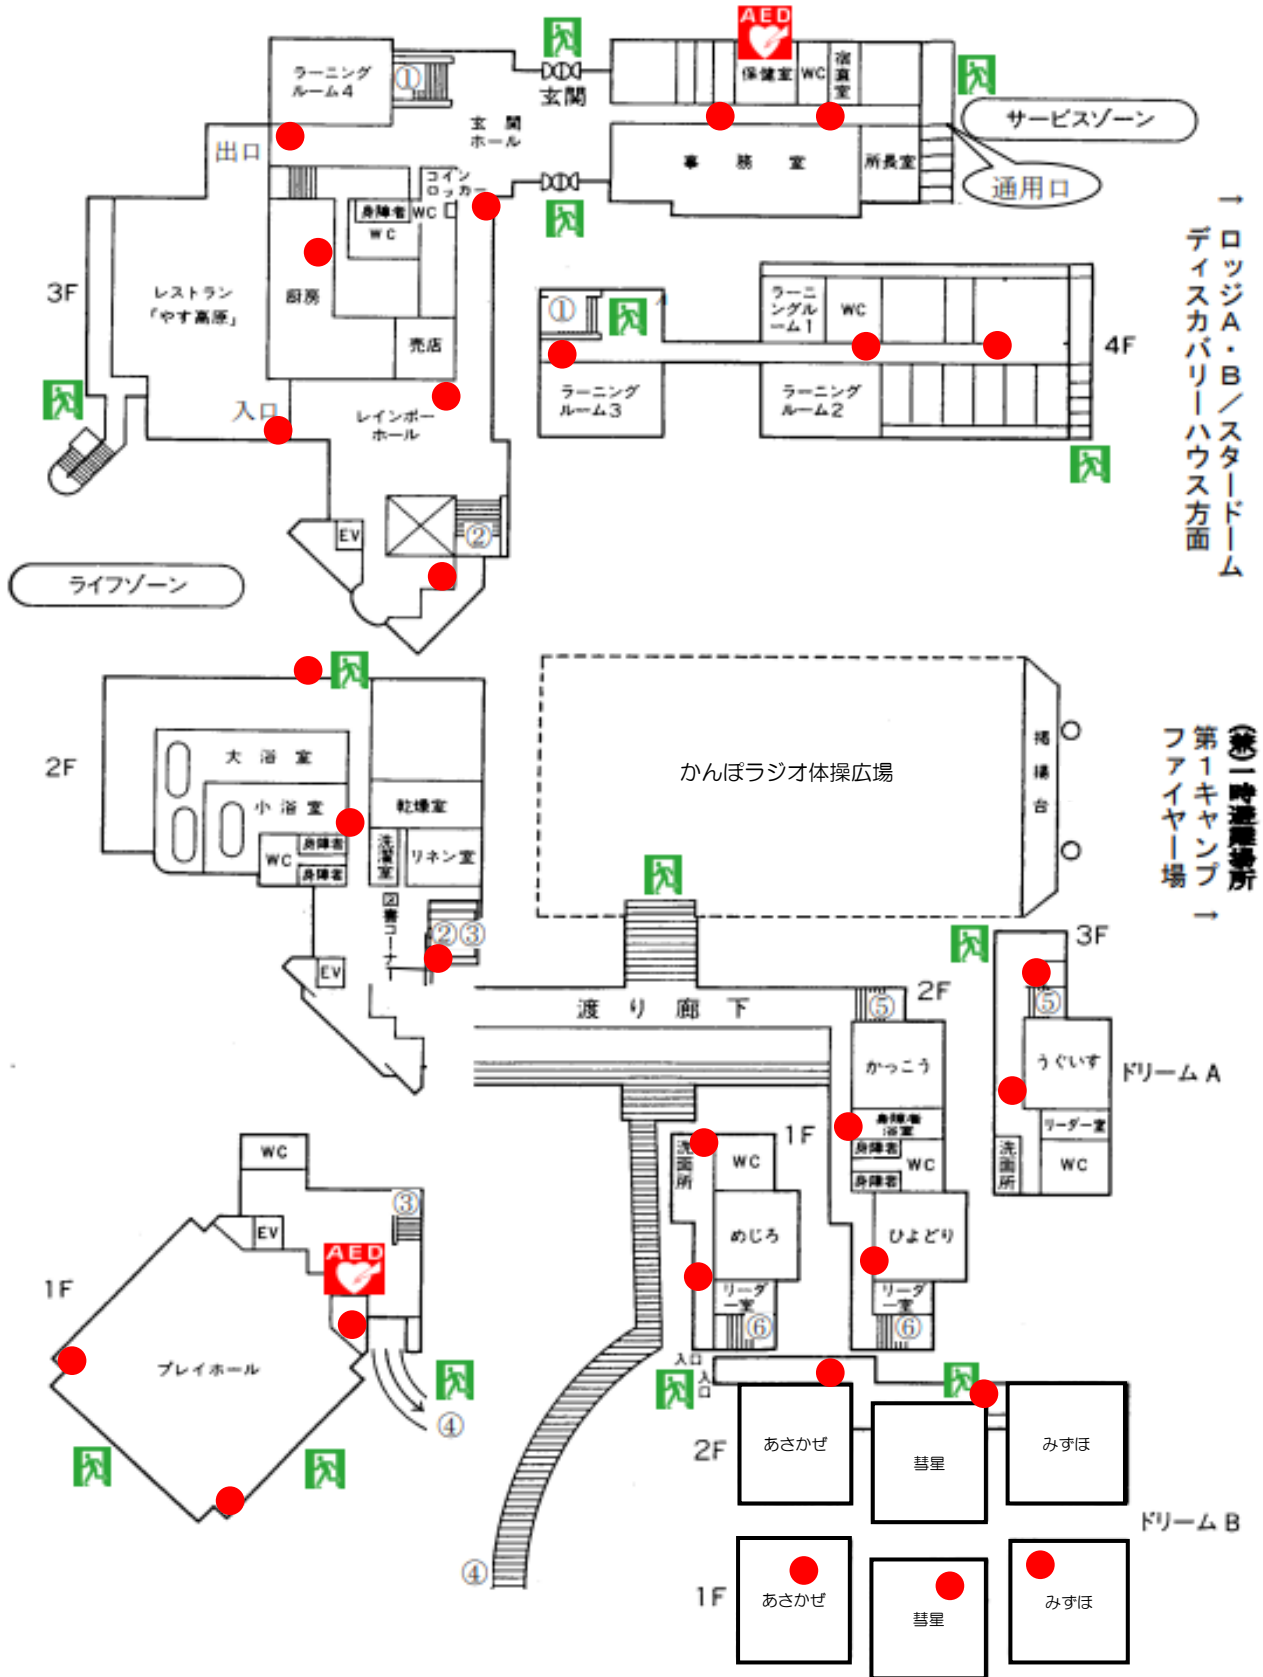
AED
ラーニングルーム4
①
玄関
保健室
WC
宿直室
サービスゾーン
玄関ホール
出口
事務室
所長室
コインロッカー
通用口
身障者
WC
WC
→ ロッジA・B/スタードーム ディスカバリーハウス方面
3F
レストラン「やす高原」
厨房
売店
①
ラーニングルーム1
WC
4F
ラーニングルーム3
ラーニングルーム2
入口
レインボーホール
EV
②
ライフゾーン
2F
大浴室
小浴室
乾燥室
かんぽラジオ体操広場
掲揚台
(兼)一時避難場所 第1キャンプファイヤー場 →
WC
身障者
身障者
洗濯室
リネン室
図書コーナー
②③
EV
3F
⑤
2F
⑤
渡り廊下
かっこう
うぐいす
ドリームA
身障者浴室
リーダー室
WC
1F
洗面所
WC
身障者
WC
洗面所
WC
身障者
1F
EV
③
AED
めじろ
ひよどり
リーダー室
リーダー室
⑥
⑥
プレイホール
入口
入口
④
2F
あさかぜ
彗星
みずほ
ドリームB
④
1F
あさかぜ
彗星
みずほ